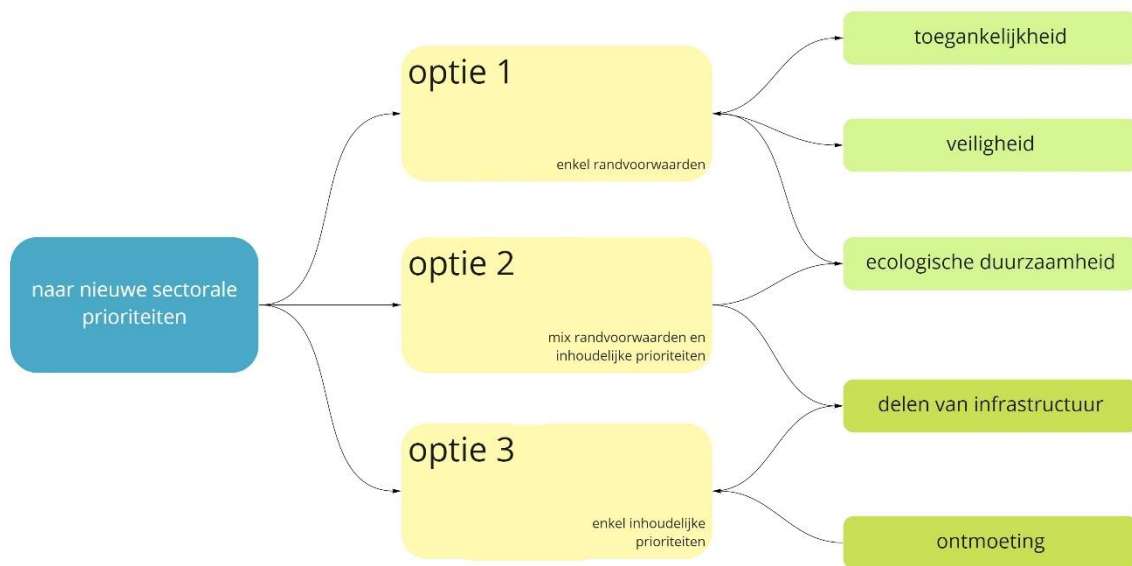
naar nieuwe sectorale prioriteiten

optie 1

enkel randvoorwaarden

optie 2

mix randvoorwaarden en inhoudelijke prioriteiten

optie 3

enkel inhoudelijke prioriteiten

toegankelijkheid

veiligheid

ecologische duurzaamheid

delen van infrastructuur

ontmoeting